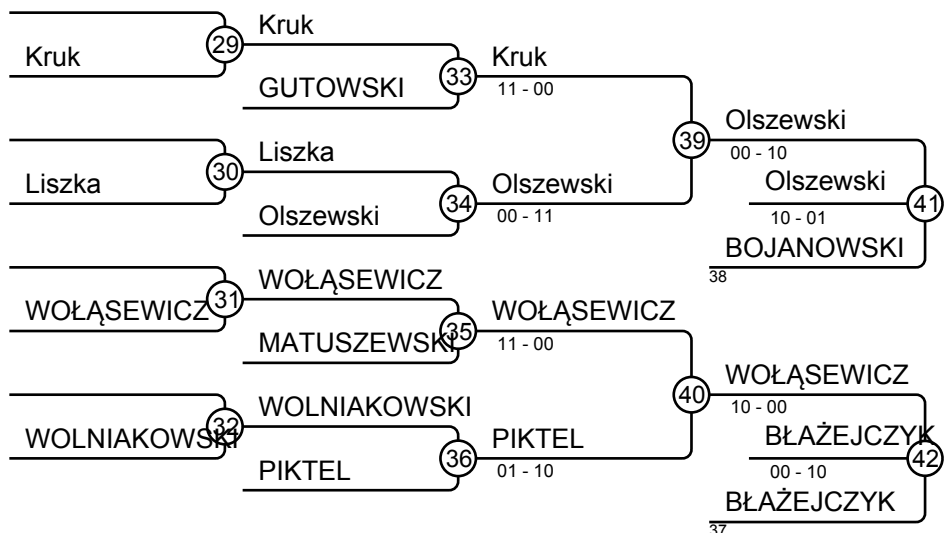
Kruk
29
Kruk
GUTOWSKI
33
Kruk
11 - 00
Liszka
30
Liszka
Olszewski
34
Olszewski
00 - 11
39
Olszewski
00 - 10
Olszewski
10 - 01
41
BOJANOWSKI
38
WOŁĄSEWICZ
31
WOŁĄSEWICZ
MATUSZEWSKI
35
WOŁĄSEWICZ
11 - 00
WOLNIAKOWSKI
32
WOLNIAKOWSKI
PIKTEL
36
PIKTEL
01 - 10
40
WOŁĄSEWICZ
10 - 00
BŁAŻEJCZYK
00 - 10
42
BŁAŻEJCZYK
37